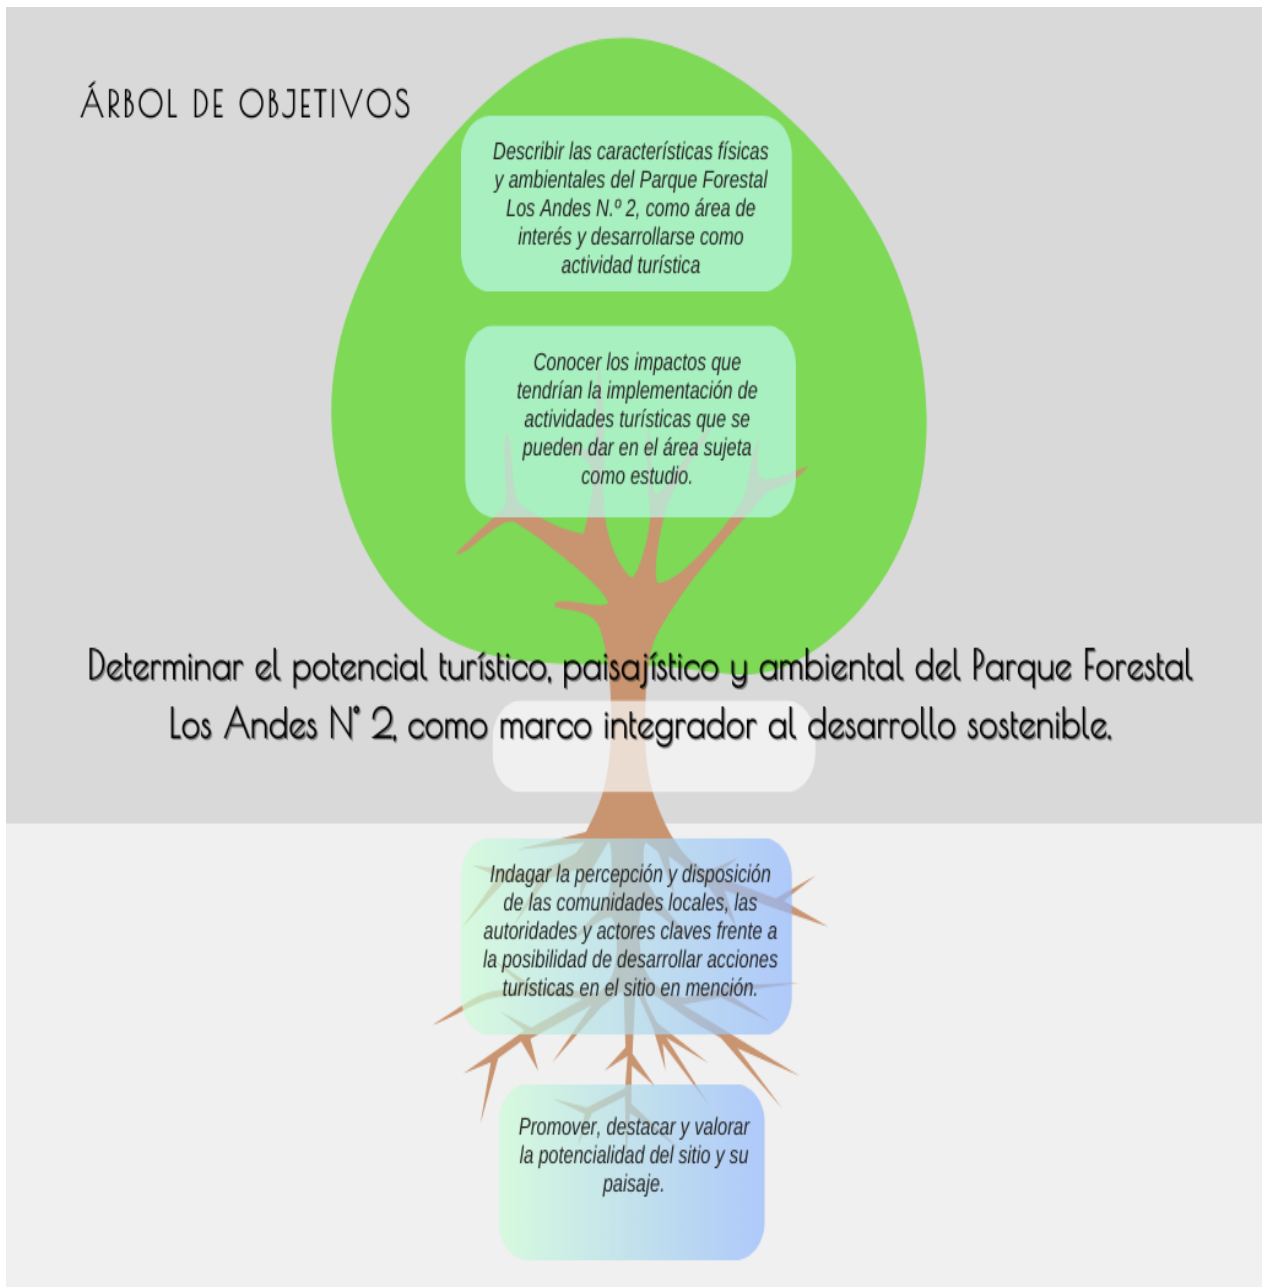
ÁRBOL DE OBJETIVOS

Describir las características físicas y ambientales del Parque Forestal Los Andes N.º 2, como área de interés y desarrollarse como actividad turística

Conocer los impactos que tendrían la implementación de actividades turísticas que se pueden dar en el área sujeta como estudio.

Determinar el potencial turístico, paisajístico y ambiental del Parque Forestal Los Andes N° 2, como marco integrador al desarrollo sostenible.

Indagar la percepción y disposición de las comunidades locales, las autoridades y actores claves frente a la posibilidad de desarrollar acciones turísticas en el sitio en mención.

Promover, destacar y valorar la potencialidad del sitio y su paisaje.